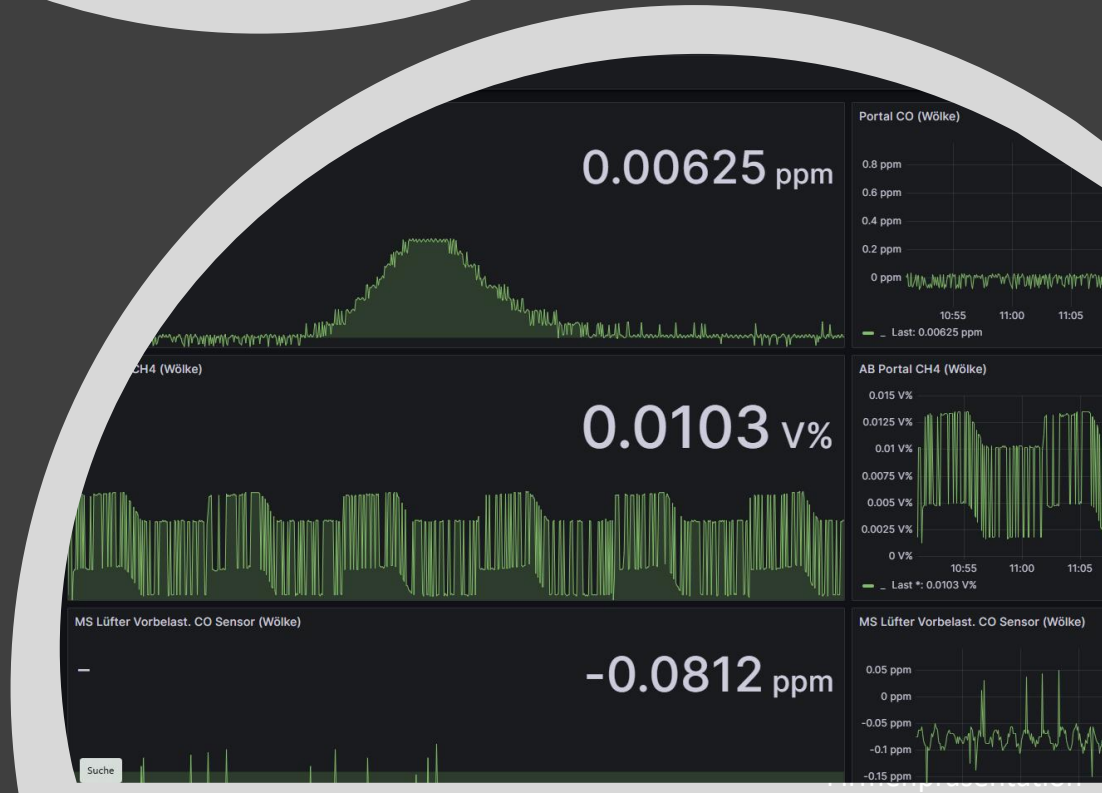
0.00625 ppm

Portal CO (Wölke)

0.8 ppm
0.6 ppm
0.4 ppm
0.2 ppm
0 ppm
10:55 11:00 11:05
Last: 0.00625 ppm

CH4 (Wölke)

0.0103 V%

AB Portal CH4 (Wölke)

0.015 V%
0.0125 V%
0.01 V%
0.0075 V%
0.005 V%
0.0025 V%
0 V%
10:55 11:00 11:05
Last *: 0.0103 V%

MS Lüfter Vorbelast. CO Sensor (Wölke)

–

-0.0812 ppm

MS Lüfter Vorbelast. CO Sensor (Wölke)

0.05 ppm
0 ppm
-0.05 ppm
-0.1 ppm
-0.15 ppm

Suche

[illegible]